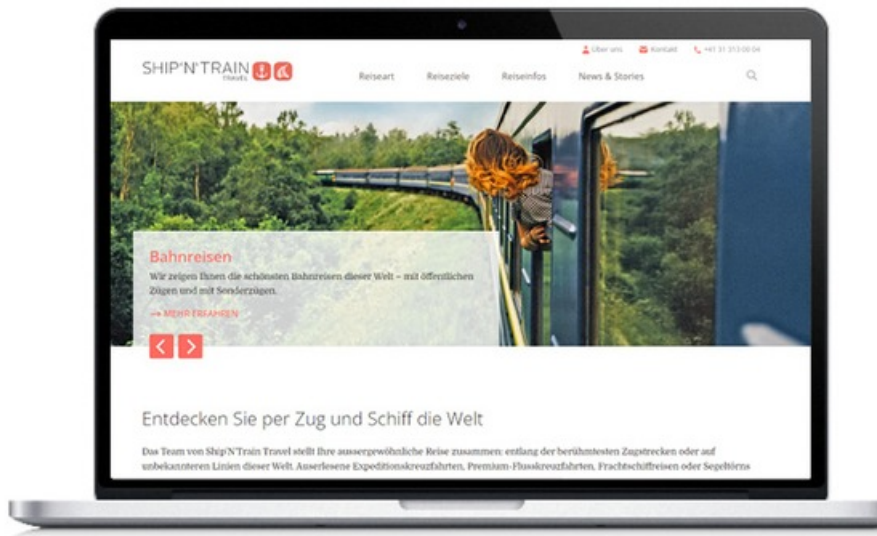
Über uns Kontakt +41 31 313 00 04

SHIP'N'TRAIN TRAVEL

Reiseart Reiseziele Reiseinfos News & Stories

Bahnreisen

Wir zeigen Ihnen die schönsten Bahnreisen dieser Welt – mit öffentlichen Zügen und mit Sonderzügen.

→ MEHR ERFAHREN

< >

Entdecken Sie per Zug und Schiff die Welt

Das Team von Ship'N'Train Travel stellt Ihre aussergewöhnliche Reise zusammen: entlang der berühmtesten Zugstrecken oder auf unbekannteren Linien dieser Welt. Auserlesene Expeditionskreuzfahrten, Premium-Flusskreuzfahrten, Frachtschiffreisen oder Segeltörns